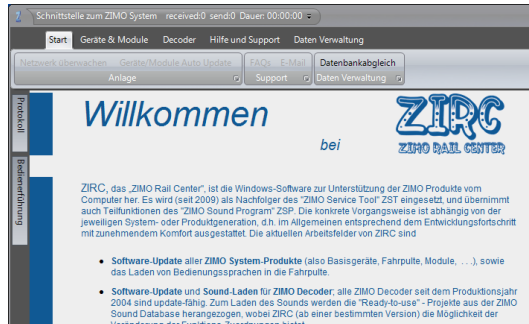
Schnittstelle zum ZIMO System received:0 send:0 Dauer: 00:00:00

Start Geräte & Module Decoder Hilfe und Support Daten Verwaltung

Netzwerk überwachen Geräte/Module Auto Update FAQs E-Mail Datenbankabgleich

Anlage Support Daten Verwaltung

Protokoll

Bedienerführung

Willkommen

bei

ZIRC

ZIMO RAIL CENTER

ZIRC, das „ZIMO Rail Center", ist die Windows-Software zur Unterstützung der ZIMO Produkte vom Computer her. Es wird (seit 2009) als Nachfolger des "ZIMO Service Tool" ZST eingesetzt, und übernimmt auch Teilfunktionen des "ZIMO Sound Program" ZSP. Die konkrete Vorgangsweise ist abhängig von der jeweiligen System- oder Produktgeneration, d.h. im Allgemeinen entsprechend dem Entwicklungsfortschritt mit zunehmendem Komfort ausgestattet. Die aktuellen Arbeitsfelder von ZIRC sind

• Software-Update aller ZIMO System-Produkte (also Basisgeräte, Fahrpulte, Module, . . .), sowie das Laden von Bedienungssprachen in die Fahrpulte.

• Software-Update und Sound-Laden für ZIMO Decoder; alle ZIMO Decoder seit dem Produktionsjahr 2004 sind update-fähig. Zum Laden des Sounds werden die "Ready-to-use" - Projekte aus der ZIMO Sound Database herangezogen, wobei ZIRC (ab einer bestimmten Version) die Möglichkeit der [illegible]